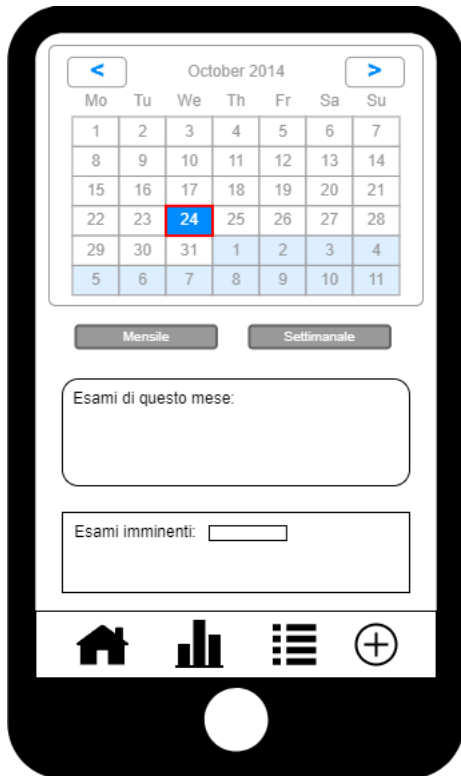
<  October 2014  >

| Mo | Tu | We | Th | Fr | Sa | Su |
|---|---|---|---|---|---|---|
| 1 | 2 | 3 | 4 | 5 | 6 | 7 |
| 8 | 9 | 10 | 11 | 12 | 13 | 14 |
| 15 | 16 | 17 | 18 | 19 | 20 | 21 |
| 22 | 23 | 24 | 25 | 26 | 27 | 28 |
| 29 | 30 | 31 | 1 | 2 | 3 | 4 |
| 5 | 6 | 7 | 8 | 9 | 10 | 11 |

Mensile

Settimanale

Esami di questo mese:

Esami imminenti: